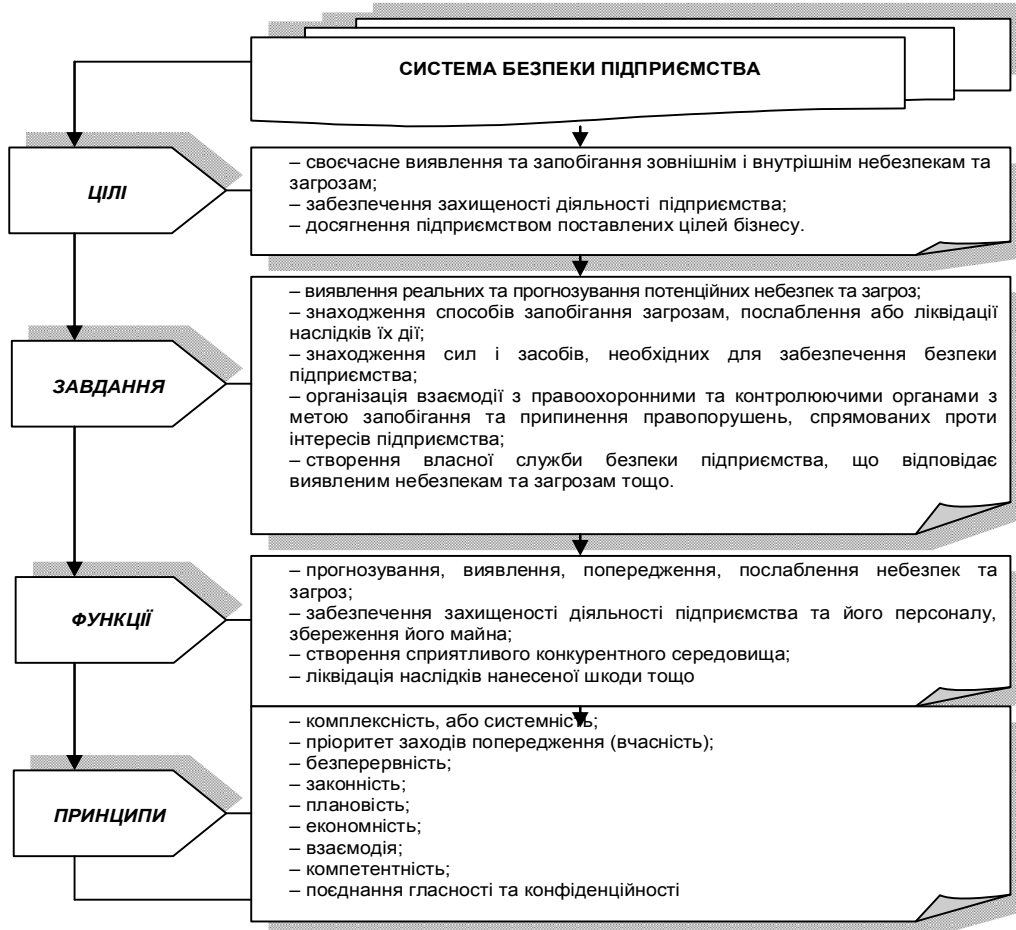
СИСТЕМА БЕЗПЕКИ ПІДПРИЄМСТВА

ЦІЛІ

– своєчасне виявлення та запобігання зовнішнім і внутрішнім небезпекам та загрозам;
– забезпечення захищеності діяльності підприємства;
– досягнення підприємством поставлених цілей бізнесу.

ЗАВДАННЯ

– виявлення реальних та прогнозування потенційних небезпек та загроз;
– знаходження способів запобігання загрозам, послаблення або ліквідації наслідків їх дії;
– знаходження сил і засобів, необхідних для забезпечення безпеки підприємства;
– організація взаємодії з правоохоронними та контролюючими органами з метою запобігання та припинення правопорушень, спрямованих проти інтересів підприємства;
– створення власної служби безпеки підприємства, що відповідає виявленим небезпекам та загрозам тощо.

ФУНКЦІЇ

– прогнозування, виявлення, попередження, послаблення небезпек та загроз;
– забезпечення захищеності діяльності підприємства та його персоналу, збереження його майна;
– створення сприятливого конкурентного середовища;
– ліквідація наслідків нанесеної шкоди тощо

ПРИНЦИПИ

– комплексність, або системність;
– пріоритет заходів попередження (вчасність);
– безперервність;
– законність;
– плановість;
– економність;
– взаємодія;
– компетентність;
– поєднання гласності та конфіденційності